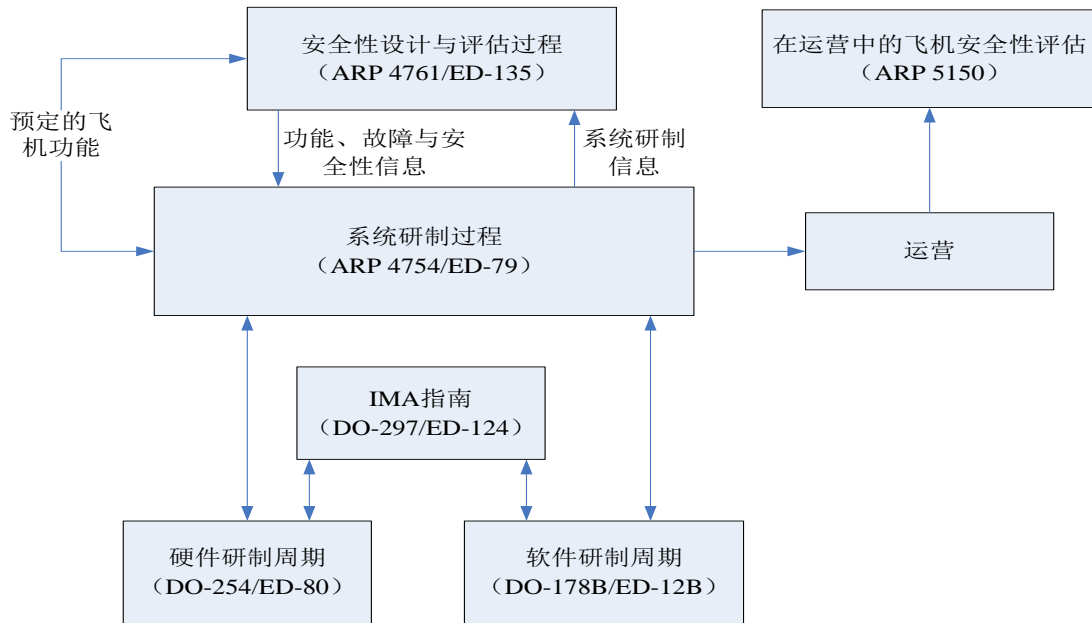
安全性设计与评估过程
（ARP 4761/ED-135）

在运营中的飞机安全性评估
（ARP 5150）

预定的飞机功能

功能、故障与安全性信息

系统研制信息

系统研制过程
（ARP 4754/ED-79）

运营

IMA指南
（DO-297/ED-124）

硬件研制周期
（DO-254/ED-80）

软件研制周期
（DO-178B/ED-12B）